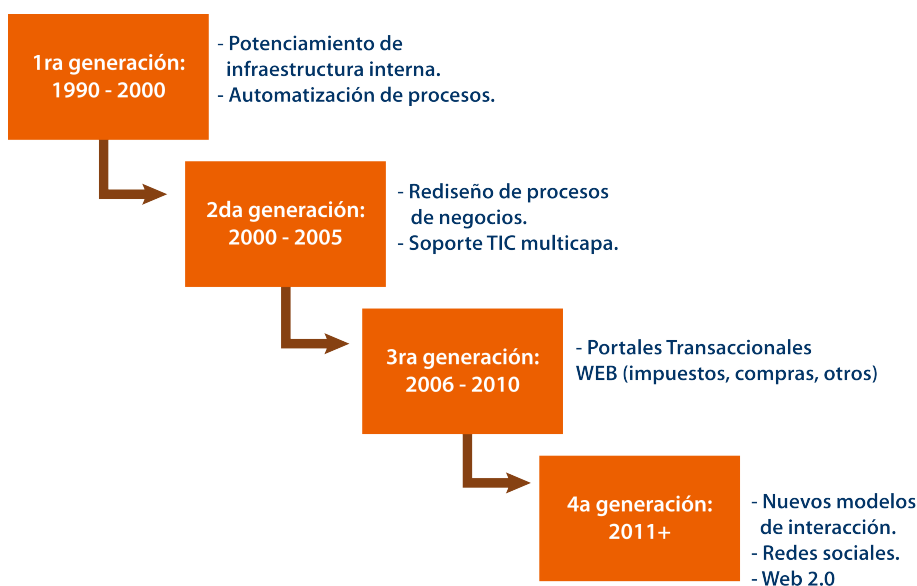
1ra generación:
1990 - 2000

- Potenciamiento de infraestructura interna.
- Automatización de procesos.

2da generación:
2000 - 2005

- Rediseño de procesos de negocios.
- Soporte TIC multicapa.

3ra generación:
2006 - 2010

- Portales Transaccionales WEB (impuestos, compras, otros)

4a generación:
2011+

- Nuevos modelos de interacción.
- Redes sociales.
- Web 2.0